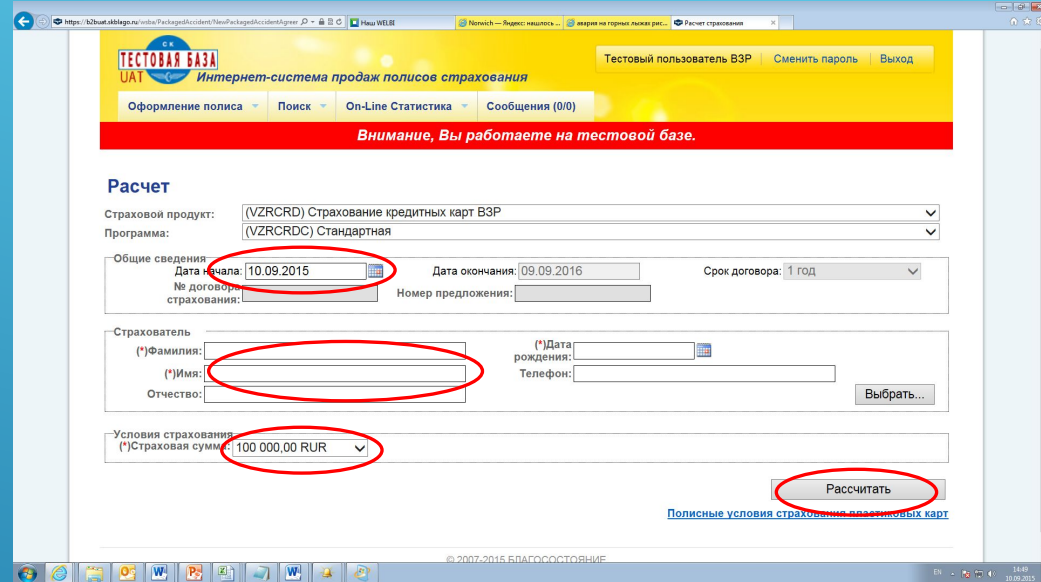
https://b2buat.skblago.ru/wsba/PackagedAccident/NewPackagedAccidentAgreer
Наш WELBI
Norwich — Яндекс: нашлось ...
авария на горных лыжах рис...
Расчет страхования

СК
ТЕСТОВАЯ БАЗА
UAT
Интернет-система продаж полисов страхования

Тестовый пользователь ВЗР | Сменить пароль | Выход

Оформление полиса | Поиск | On-Line Статистика | Сообщения (0/0)

Внимание, Вы работаете на тестовой базе.

Расчет

Страховой продукт: (VZRCRD) Страхование кредитных карт ВЗР
Программа: (VZRCRDC) Стандартная

Общие сведения
Дата начала: 10.09.2015
Дата окончания: 09.09.2016
Срок договора: 1 год
№ договора страхования:
Номер предложения:

Страхователь
(*)Фамилия:
(*)Имя:
Отчество:
(*)Дата рождения:
Телефон:
Выбрать...

Условия страхования
(*)Страховая сумма: 100 000,00 RUR

Рассчитать

Полисные условия страхования пластиковых карт

© 2007-2015 БЛАГОСОСТОЯНИЕ

EN
14:49
10.09.2015